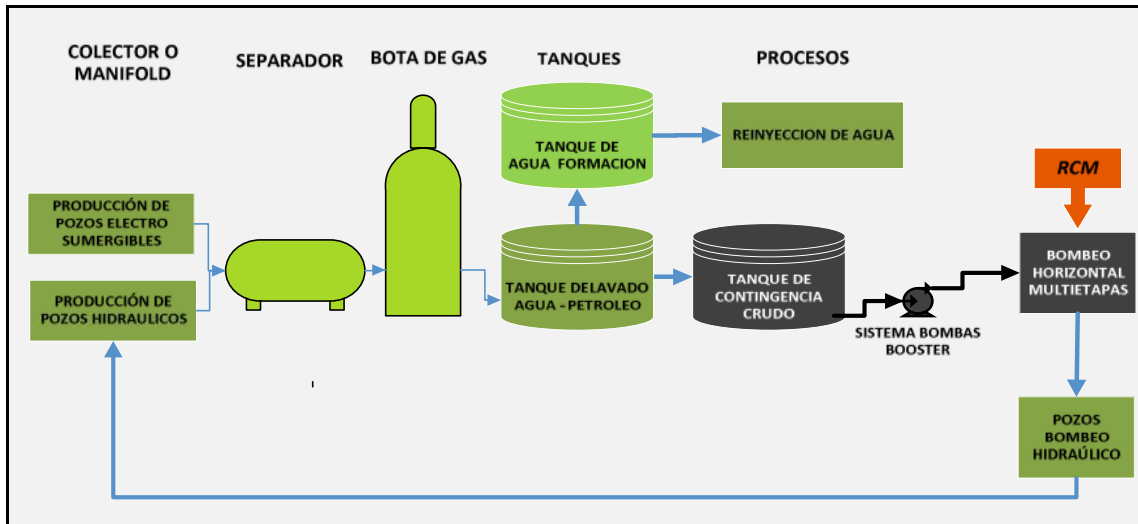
COLECTOR O MANIFOLD

SEPARADOR

BOTA DE GAS

TANQUES

PROCESOS

TANQUE DE AGUA FORMACION

REINYECCION DE AGUA

RCM

PRODUCCIÓN DE POZOS ELECTRO SUMERGIBLES

PRODUCCIÓN DE POZOS HIDRAULICOS

TANQUE DELAVADO AGUA - PETROLEO

TANQUE DE CONTINGENCIA CRUDO

BOMBEO HORIZONTAL MULTIETAPAS

SISTEMA BOMBAS BOOSTER

POZOS BOMBEO HIDRAÚLICO